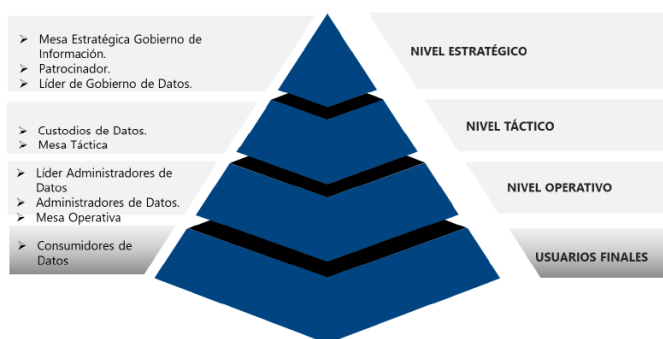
➢ Mesa Estratégica Gobierno de Información.
➢ Patrocinador.
➢ Líder de Gobierno de Datos.

NIVEL ESTRATÉGICO

➢ Custodios de Datos.
➢ Mesa Táctica

NIVEL TÁCTICO

➢ Líder Administradores de Datos
➢ Administradores de Datos.
➢ Mesa Operativa

NIVEL OPERATIVO

➢ Consumidores de Datos

USUARIOS FINALES